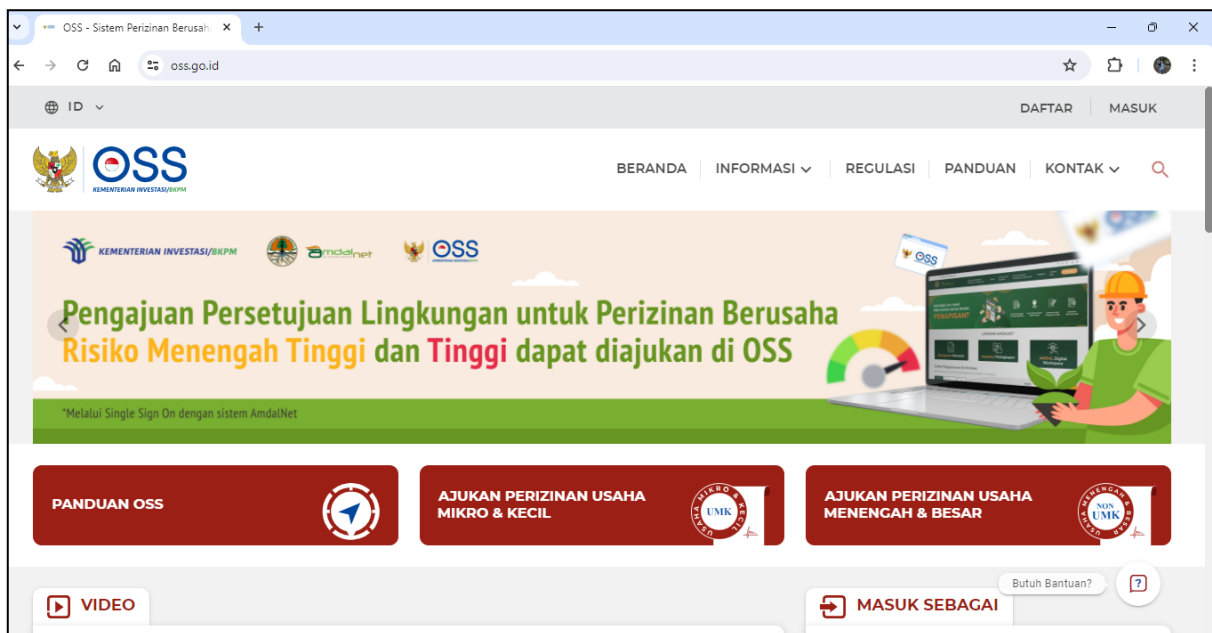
OSS - Sistem Perizinan Berusah ×
+
oss.go.id

ID

DAFTAR MASUK

OSS
KEMENTERIAN INVESTASI/BKPM

BERANDA INFORMASI REGULASI PANDUAN KONTAK

KEMENTERIAN INVESTASI/BKPM amdalnet OSS

Pengajuan Persetujuan Lingkungan untuk Perizinan Berusaha Risiko Menengah Tinggi dan Tinggi dapat diajukan di OSS

*Melalui Single Sign On dengan sistem AmdalNet

PANDUAN OSS

AJUKAN PERIZINAN USAHA MIKRO & KECIL

USAHA MIKRO & KECIL UMK

AJUKAN PERIZINAN USAHA MENENGAH & BESAR

USAHA MENENGAH & BESAR NON UMK

Butuh Bantuan?

VIDEO

MASUK SEBAGAI